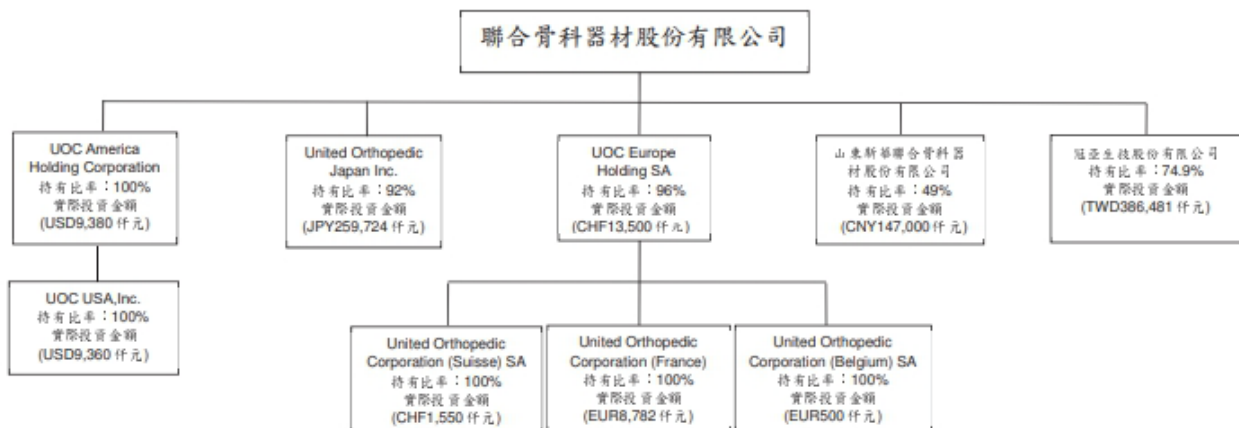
聯合骨科器材股份有限公司

UOC America Holding Corporation
持有比率：100%
實際投資金額
(USD9,380仟元)

United Orthopedic Japan Inc.
持有比率：92%
實際投資金額
(JPY259,724仟元)

UOC Europe Holding SA
持有比率：96%
實際投資金額
(CHF13,500仟元)

山東新華聯合骨科器材股份有限公司
持有比率：49%
實際投資金額
(CNY147,000仟元)

冠亞生技股份有限公司
持有比率：74.9%
實際投資金額
(TWD386,481仟元)

UOC USA,Inc.
持有比率：100%
實際投資金額
(USD9,360仟元)

United Orthopedic Corporation (Suisse) SA
持有比率：100%
實際投資金額
(CHF1,550仟元)

United Orthopedic Corporation (France)
持有比率：100%
實際投資金額
(EUR8,782仟元)

United Orthopedic Corporation (Belgium) SA
持有比率：100%
實際投資金額
(EUR500仟元)